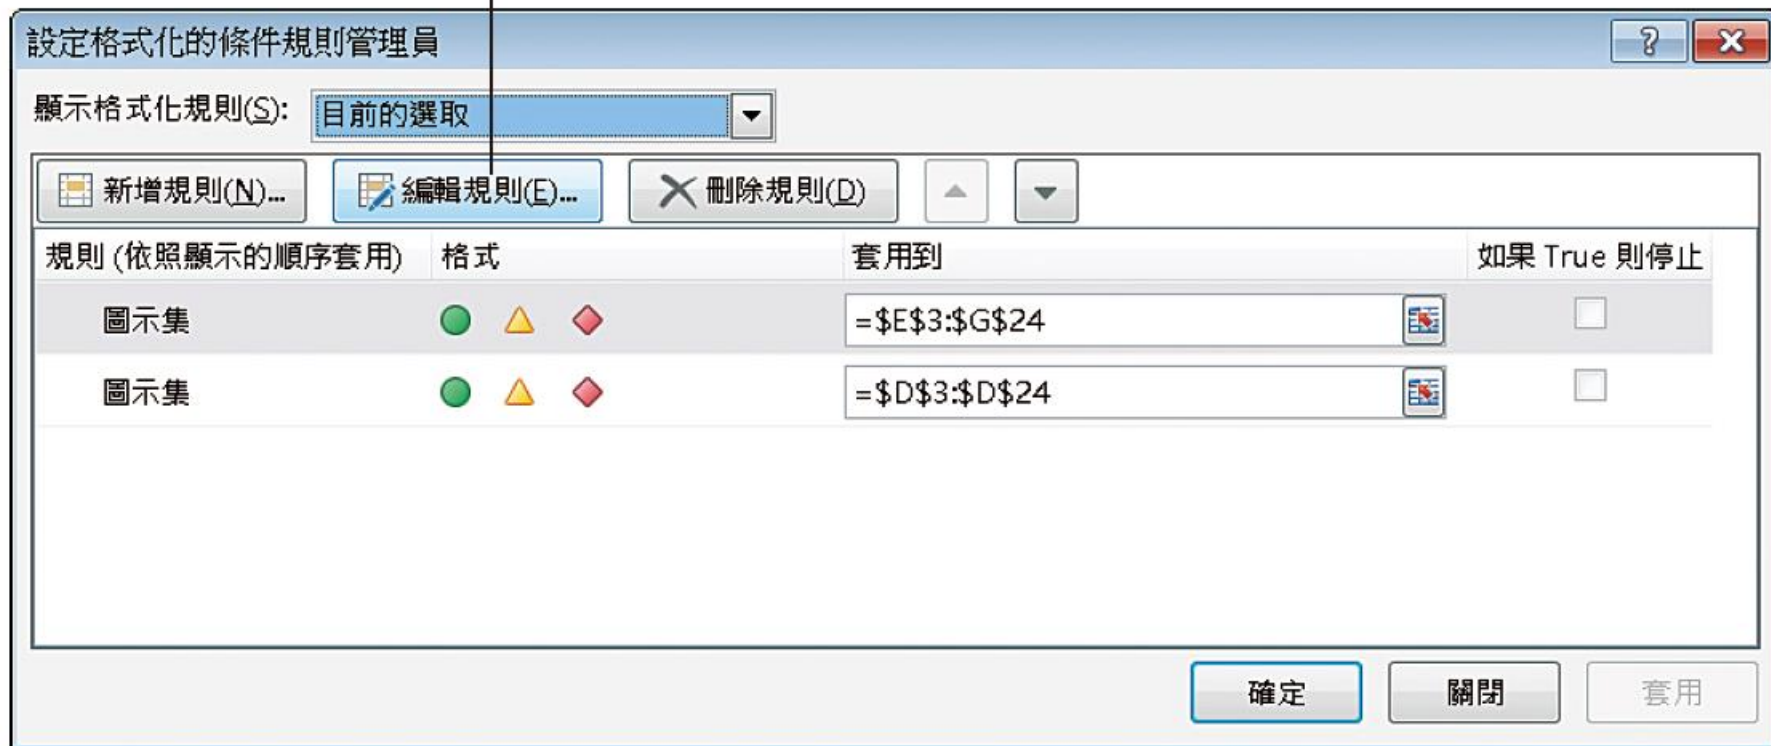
設定格式化的條件規則管理員

?

顯示格式化規則(S): 目前的選取

新增規則(N)... 編輯規則(E)... 刪除規則(D)

| 規則 (依照顯示的順序套用) | 格式 | 套用到 | 如果 True 則停止 |
|---|---|---|---|
| 圖示集 | | =\$E\$3:\$G\$24 | |
| 圖示集 | | =\$D\$3:\$D\$24 | |

確定 關閉 套用